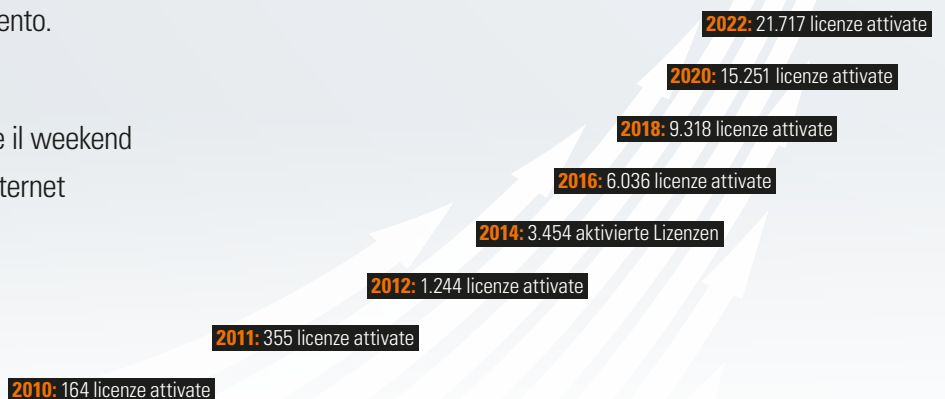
ento.

e il weekend
ternet

2022: 21.717 licenze attivate

2020: 15.251 licenze attivate

2018: 9.318 licenze attivate

2016: 6.036 licenze attivate

2014: 3.454 aktivierte Lizenzen

2012: 1.244 licenze attivate

2011: 355 licenze attivate

2010: 164 licenze attivate